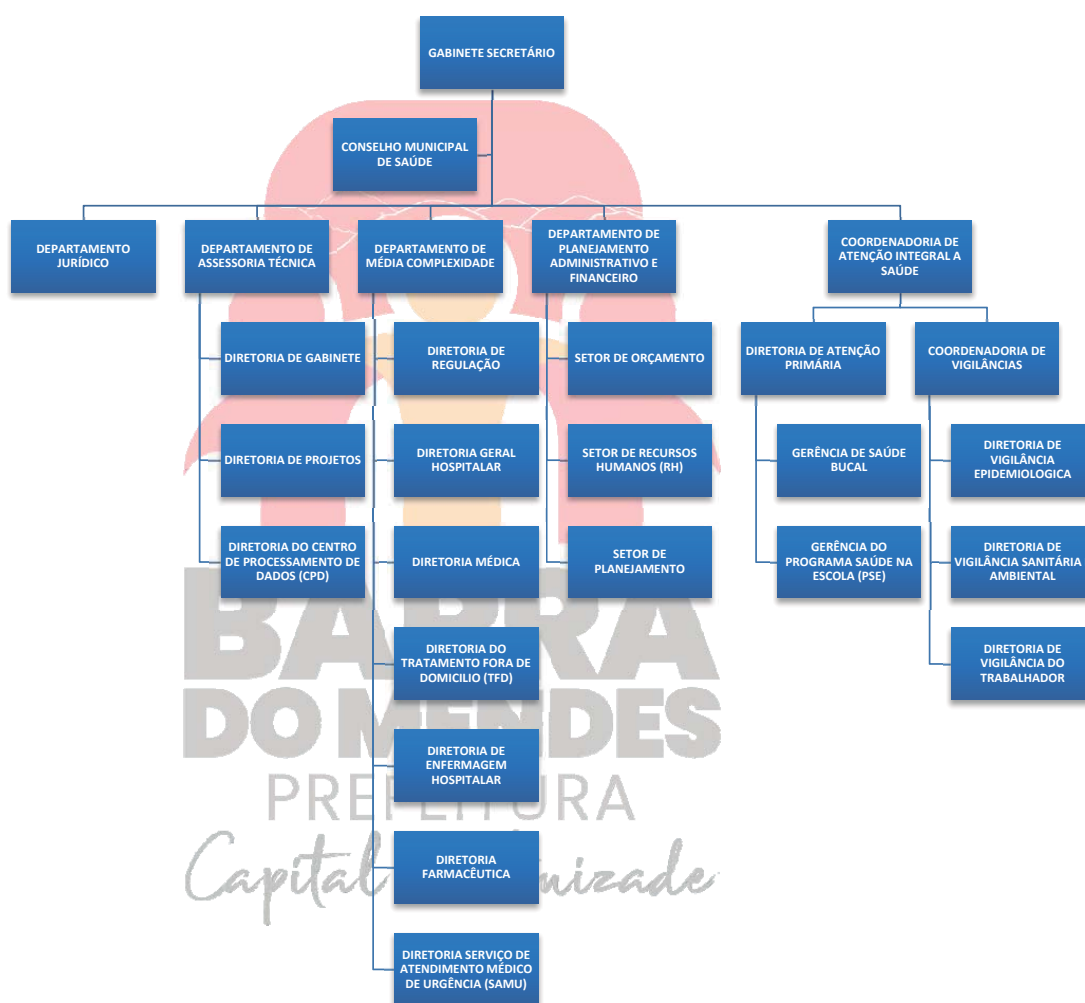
GABINETE SECRETÁRIO

CONSELHO MUNICIPAL DE SAÚDE

DEPARTAMENTO JURÍDICO

DEPARTAMENTO DE ASSESSORIA TÉCNICA

DIRETORIA DE GABINETE

DIRETORIA DE PROJETOS

DIRETORIA DO CENTRO DE PROCESSAMENTO DE DADOS (CPD)

DEPARTAMENTO DE MÉDIA COMPLEXIDADE

DIRETORIA DE REGULAÇÃO

DIRETORIA GERAL HOSPITALAR

DIRETORIA MÉDICA

DIRETORIA DO TRATAMENTO FORA DE DOMICILIO (TFD)

DIRETORIA DE ENFERMAGEM HOSPITALAR

DIRETORIA FARMACÊUTICA

DIRETORIA SERVIÇO DE ATENDIMENTO MÉDICO DE URGÊNCIA (SAMU)

DEPARTAMENTO DE PLANEJAMENTO ADMINISTRATIVO E FINANCEIRO

SETOR DE ORÇAMENTO

SETOR DE RECURSOS HUMANOS (RH)

SETOR DE PLANEJAMENTO

COORDENADORIA DE ATENÇÃO INTEGRAL A SAÚDE

DIRETORIA DE ATENÇÃO PRIMÁRIA

GERÊNCIA DE SAÚDE BUCAL

GERÊNCIA DO PROGRAMA SAÚDE NA ESCOLA (PSE)

COORDENADORIA DE VIGILÂNCIAS

DIRETORIA DE VIGILÂNCIA EPIDEMIOLOGICA

DIRETORIA DE VIGILÂNCIA SANITÁRIA AMBIENTAL

DIRETORIA DE VIGILÂNCIA DO TRABALHADOR

BARRA DO MENDES
PREFEITURA
Capital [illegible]izade